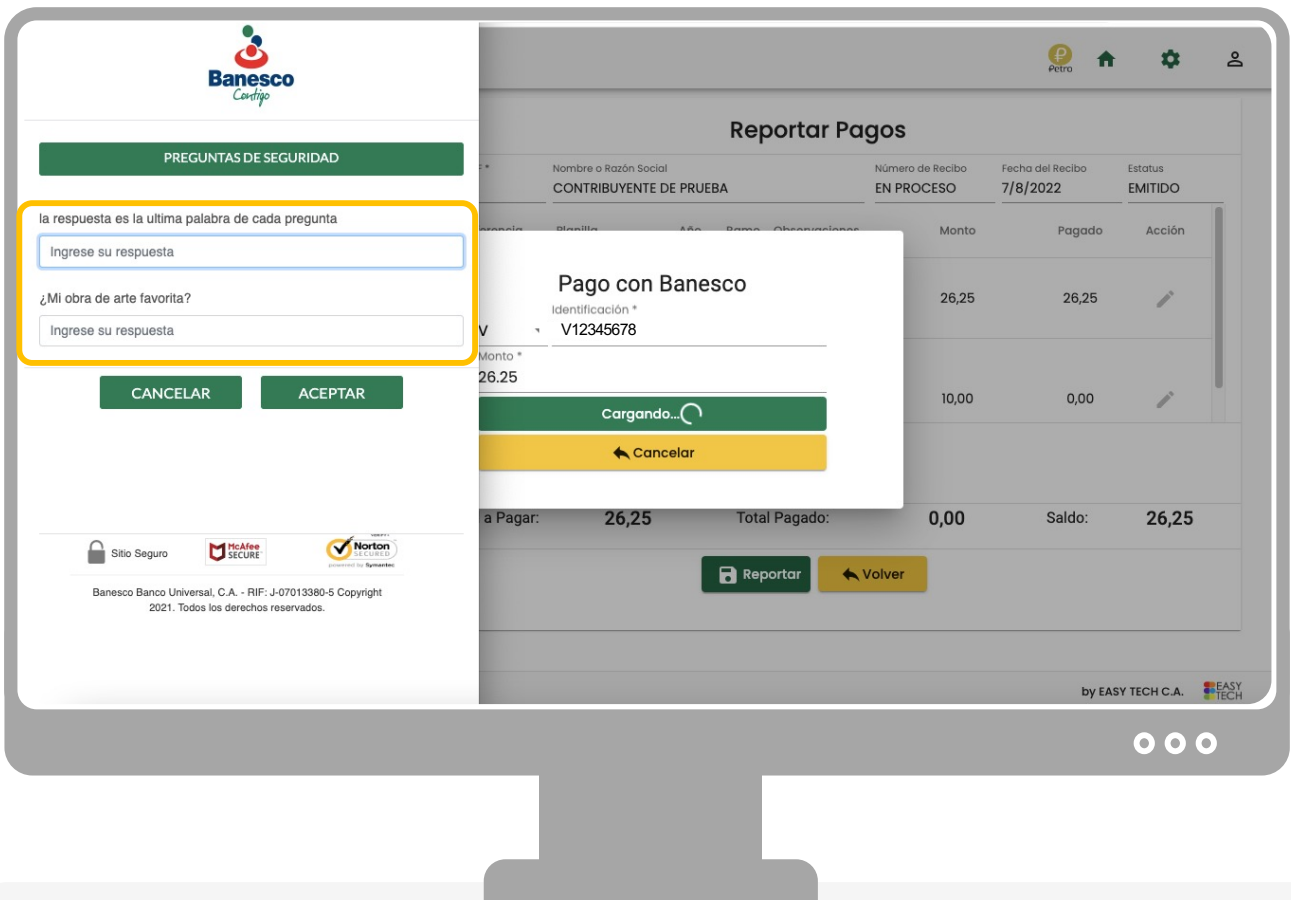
Banesco
Contigo

PREGUNTAS DE SEGURIDAD

la respuesta es la ultima palabra de cada pregunta

Ingrese su respuesta

¿Mi obra de arte favorita?

Ingrese su respuesta

CANCELAR ACEPTAR

Sitio Seguro McAfee SECURE Norton SECURED powered by Symantec

Banesco Banco Universal, C.A. - RIF: J-07013380-5 Copyright 2021. Todos los derechos reservados.

Petro

Reportar Pagos

| Nombre o Razón Social | Número de Recibo | Fecha del Recibo | Estatus |
|---|---|---|---|
| CONTRIBUYENTE DE PRUEBA | EN PROCESO | 7/8/2022 | EMITIDO |

| Monto | Pagado | Acción |
|---|---|---|
| 26,25 | 26,25 | |
| 10,00 | 0,00 | |

Pago con Banesco
Identificación *
V
V12345678
Monto *
26.25
Cargando...
Cancelar

a Pagar: 26,25 Total Pagado: 0,00 Saldo: 26,25

Reportar Volver

by EASY TECH C.A. EASY TECH